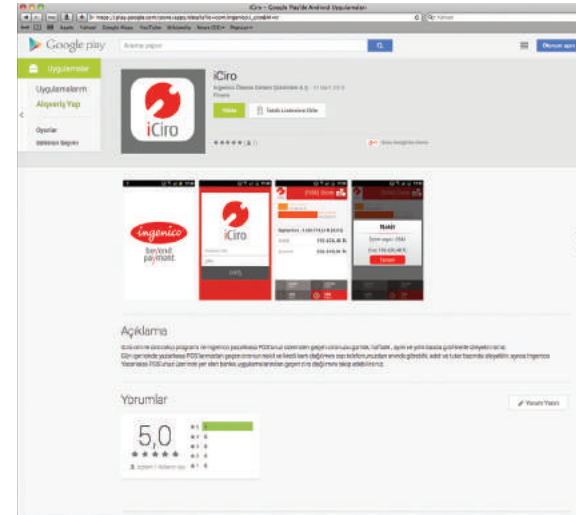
iCiro – Google Play'de Android Uygulamaları

https://play.google.com/store/apps/details?id=com.ingenico.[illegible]

Google play

Arama yapın

Uygulamalar

Uygulamalarım

Alışveriş Yap

Oyunlar

Editörün Seçimi

iCiro

Ingenico Ödeme Sistem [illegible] 11 Mart 2013

Finans

Yükle

İstek Listesine Ekle

★★★★★ (3)

ingenico

iCiro

GİRİŞ

Açıklama

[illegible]

Yorumlar

Yorum Yazın

5,0

★★★★★

5
4
3
2
1